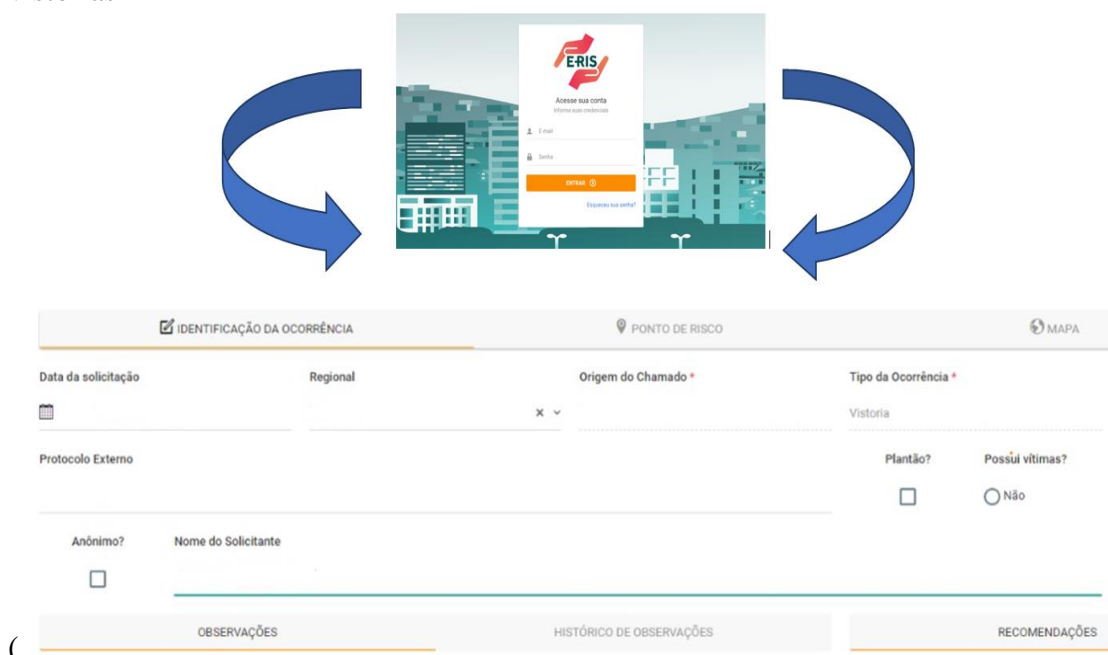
E-RIS

Acesse sua conta

Informe suas credenciais

E-mail

Senha

ENTRAR

Esqueceu sua senha?

IDENTIFICAÇÃO DA OCORRÊNCIA

PONTO DE RISCO

MAPA

Data da solicitação

Regional

Origem do Chamado *

Tipo da Ocorrência *

Vistoria

Protocolo Externo

Plantão?

Possui vítimas?

Não

Anônimo?

Nome do Solicitante

OBSERVAÇÕES

HISTÓRICO DE OBSERVAÇÕES

RECOMENDAÇÕES